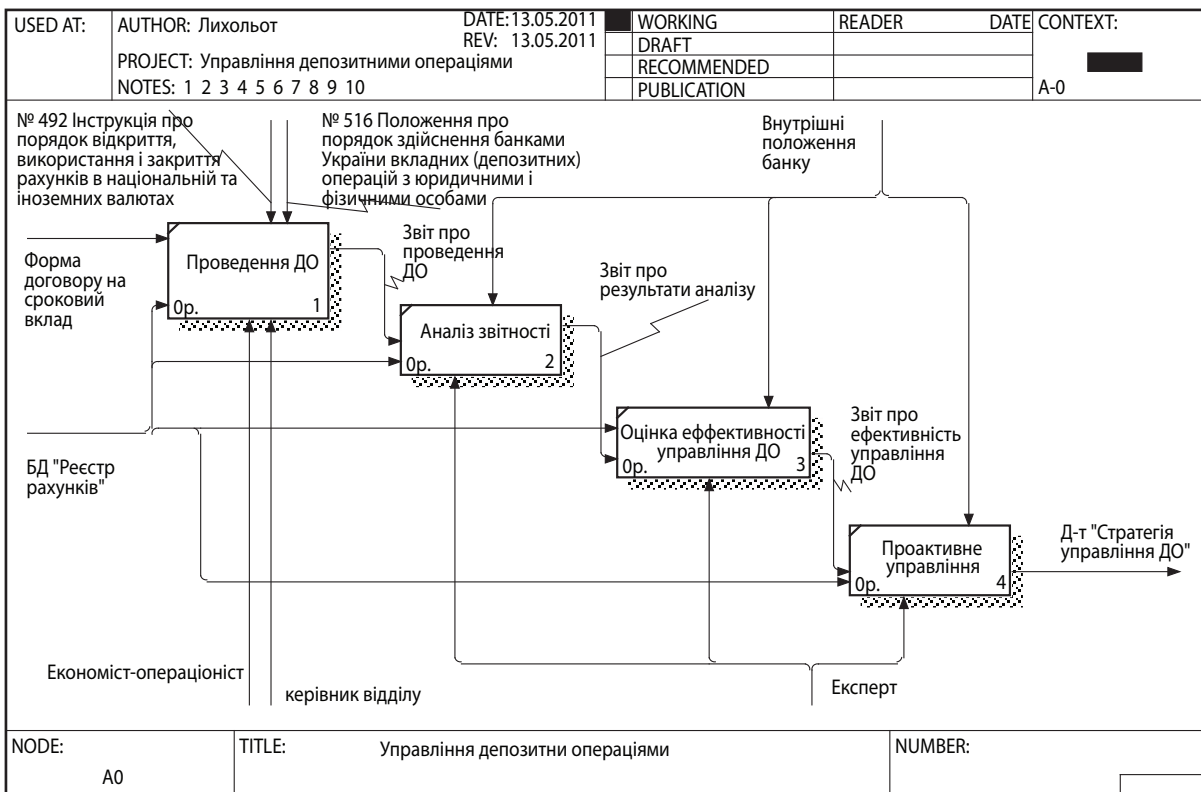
| USED AT: | AUTHOR: Лихольот DATE: 13.05.2011 REV: 13.05.2011 PROJECT: Управління депозитними операціями NOTES: 1 2 3 4 5 6 7 8 9 10 | WORKING DRAFT RECOMMENDED PUBLICATION | READER DATE | CONTEXT: A-0 |
|---|---|---|---|---|

№ 492 Інструкція про порядок відкриття, використання і закриття рахунків в національній та іноземних валютах

№ 516 Положення про порядок здійснення банками України вкладних (депозитних) операцій з юридичними і фізичними особами

Внутрішні положення банку

Форма договору на строковий вклад

Проведення ДО
0р. 1

Звіт про проведення ДО

Звіт про результати аналізу

Аналіз звітності
0р. 2

Оцінка ефективності управління ДО
0р. 3

Звіт про ефективність управління ДО

БД "Реєстр рахунків"

Проактивне управління
0р. 4

Д-т "Стратегія управління ДО"

Економіст-операціоніст

керівник відділу

Експерт

| NODE: A0 | TITLE: Управління депозитни операціями | NUMBER: |
|---|---|---|